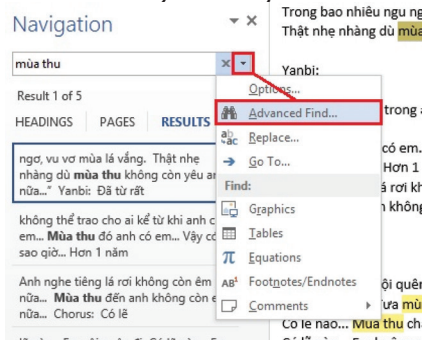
Navigation

mùa thu

Result 1 of 5

HEADINGS PAGES RESULTS

ngơ, vu vơ mùa lá vắng. Thật nhẹ nhàng dù mùa thu không còn yêu an nữa..." Yanbi: Đã từ rất

không thể cho ai kể từ khi anh c em... Mùa thu đó anh có em... Vậy c sao giờ... Hơn 1 năm

Anh nghe tiếng lá rơi không còn êm nữa... Mùa thu đến anh không còn e nữa... Chorus: Có lẽ

Options...

Advanced Find...

Replace...

Go To...

Find:

Graphics

Tables

Equations

Footnotes/Endnotes

Comments

Trong bao nhiêu ngu
Thật nhẹ nhàng dù mùa

Yanbi:

trong

có em.
Hơn 1
á rơi kh
n không

ội quên
ưa mù
Có lẽ nào... Mùa thu ch